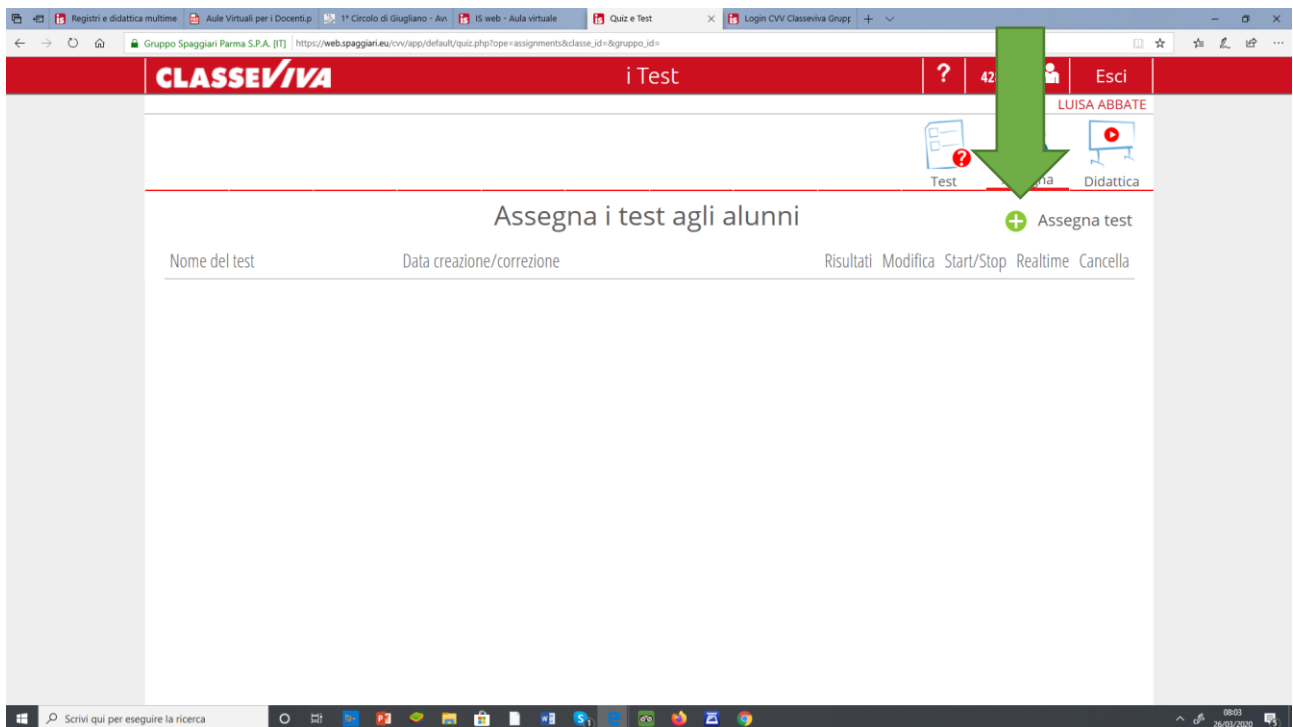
Registri e didattica multime | Aule Virtuali per i Docenti.p | 1° Circolo di Giugliano - Av | IS web - Aula virtuale | Quiz e Test | Login CVV Classeviva Grupp

Gruppo Spaggiari Parma S.P.A. [IT] https://web.spaggiari.eu/cvv/app/default/quiz.php?ope=assignments&classe_id=&gruppo_id=

CLASSEVIVA

i Test

?

42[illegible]

Esci

LUISA ABBATE

Test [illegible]na Didattica

Assegna i test agli alunni

Assegna test

| Nome del test | Data creazione/correzione | Risultati | Modifica | Start/Stop | Realtime | Cancella |
|---|---|---|---|---|---|---|

Scrivi qui per eseguire la ricerca

08:03
26/03/2020